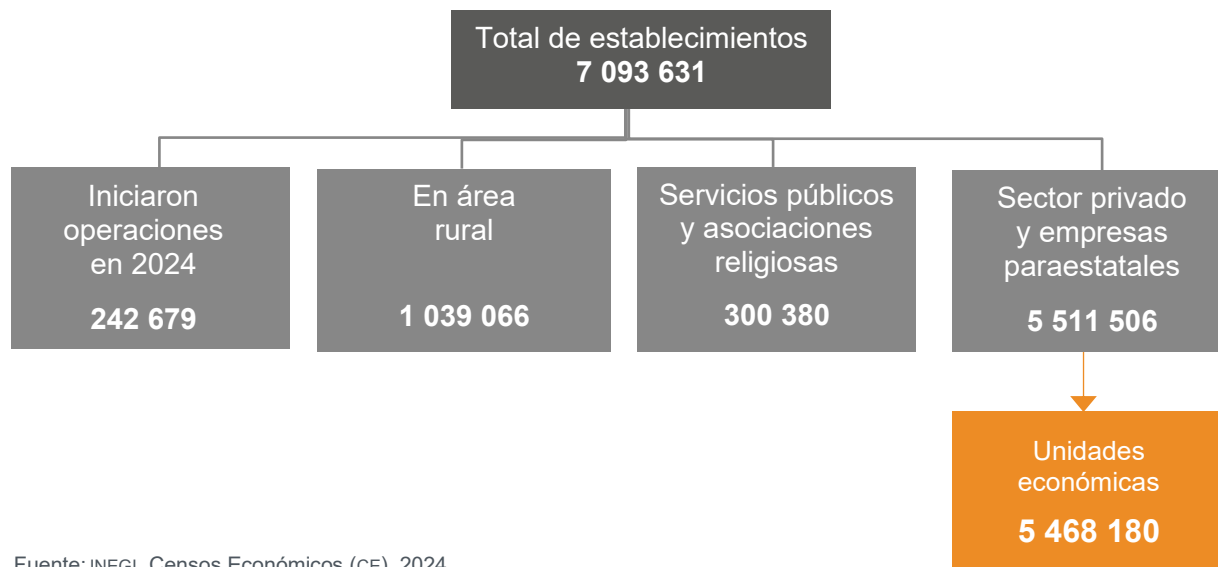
Total de establecimientos
7 093 631

Iniciaron operaciones en 2024
242 679

En área rural
1 039 066

Servicios públicos y asociaciones religiosas
300 380

Sector privado y empresas paraestatales
5 511 506

Unidades económicas
5 468 180

Fuente: INEGI. Censos Económicos (CE) 2024.